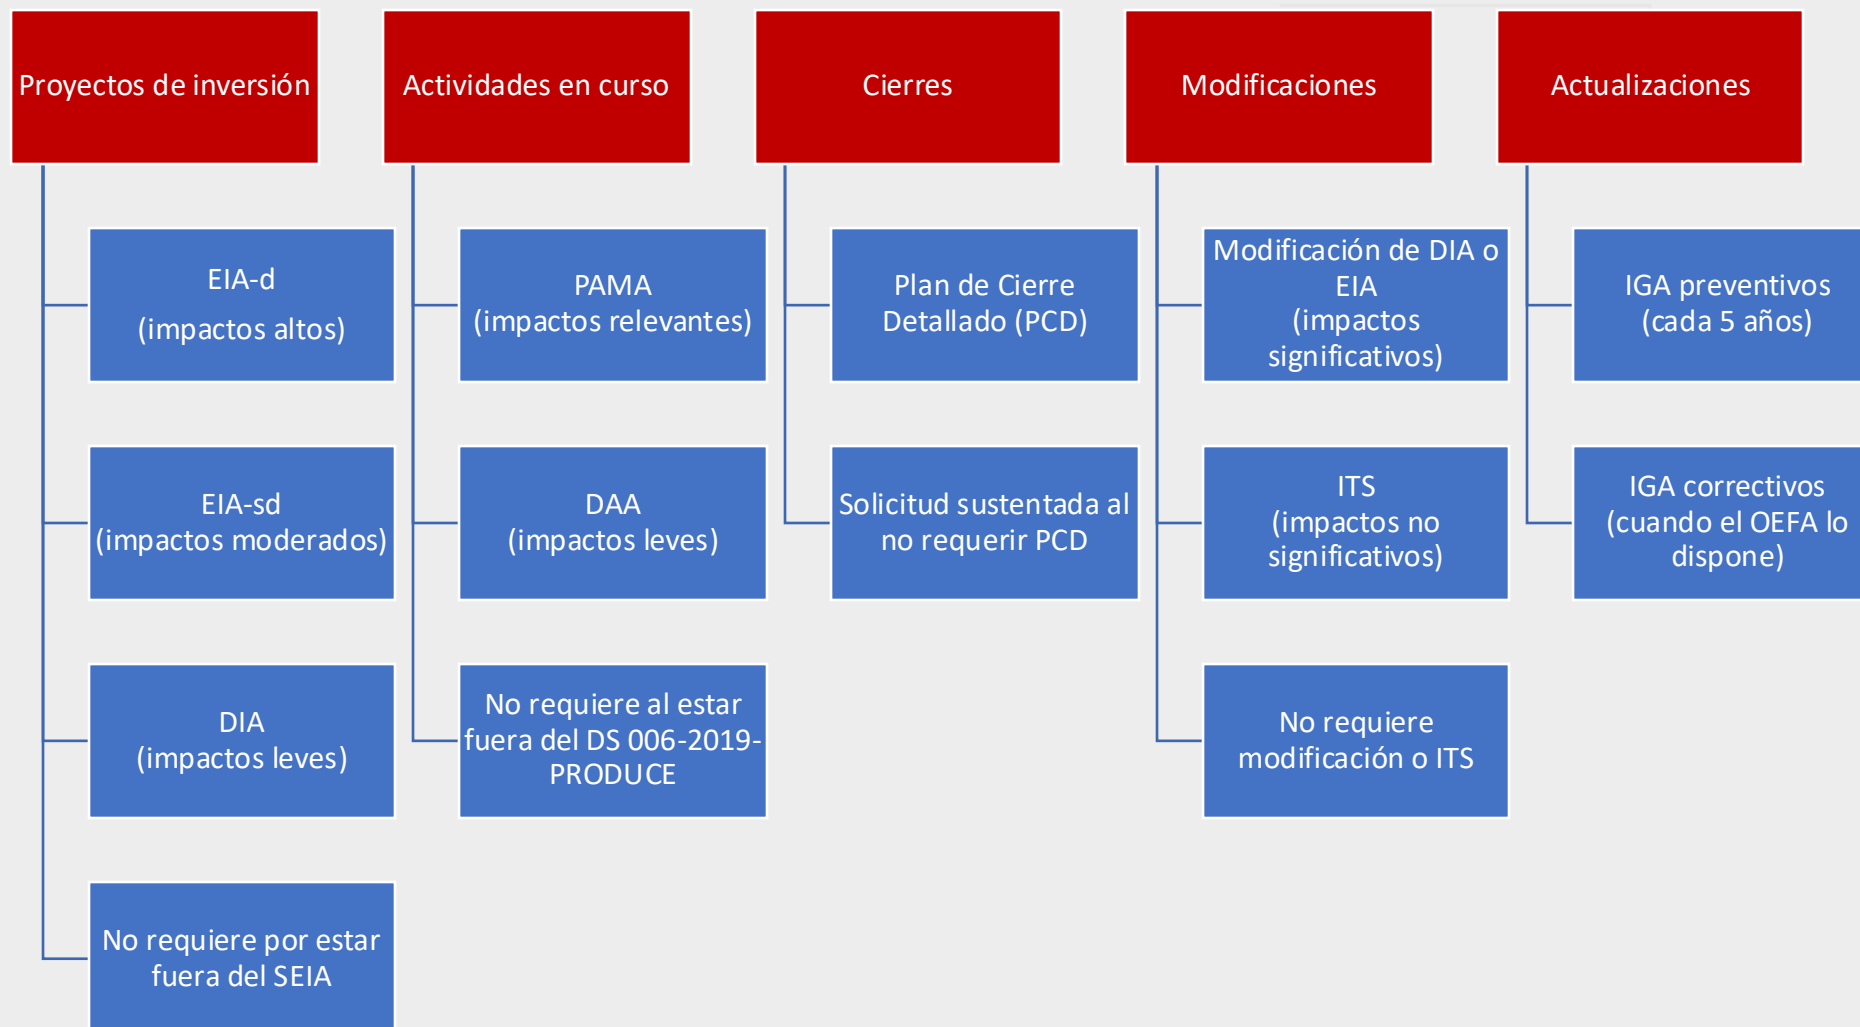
Proyectos de inversión

EIA-d
(impactos altos)

EIA-sd
(impactos moderados)

DIA
(impactos leves)

No requiere por estar fuera del SEIA

Actividades en curso

PAMA
(impactos relevantes)

DAA
(impactos leves)

No requiere al estar fuera del DS 006-2019-PRODUCE

Cierres

Plan de Cierre Detallado (PCD)

Solicitud sustentada al no requerir PCD

Modificaciones

Modificación de DIA o EIA
(impactos significativos)

ITS
(impactos no significativos)

No requiere modificación o ITS

Actualizaciones

IGA preventivos
(cada 5 años)

IGA correctivos
(cuando el OEFA lo dispone)